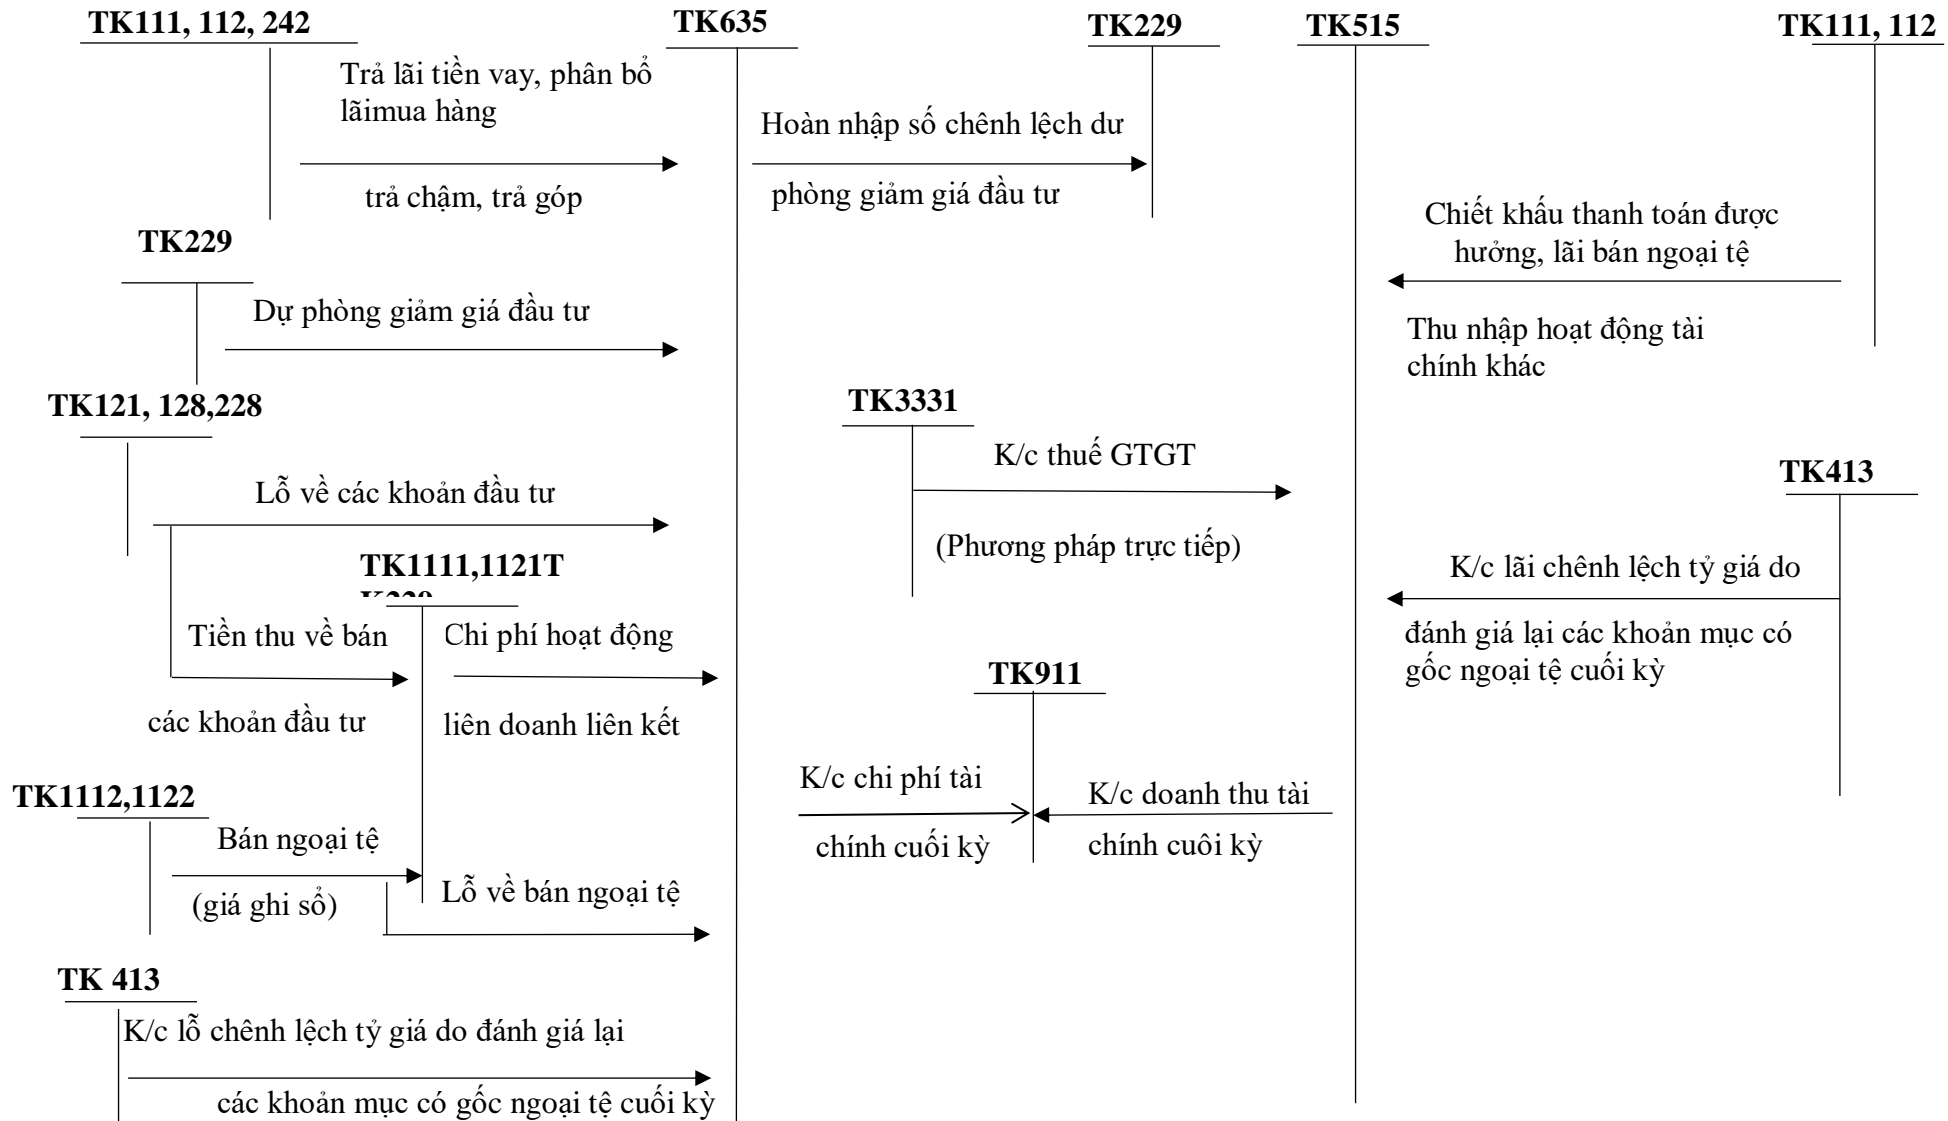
TK111, 112, 242

TK635

TK229

TK515

TK111, 112

Trả lãi tiền vay, phân bổ lãimua hàng

trả chậm, trả góp

Hoàn nhập số chênh lệch dư

phòng giảm giá đầu tư

Chiết khấu thanh toán được hưởng, lãi bán ngoại tệ

Thu nhập hoạt động tài chính khác

TK229

Dự phòng giảm giá đầu tư

TK121, 128,228

Lỗ về các khoản đầu tư

TK3331

K/c thuế GTGT

(Phương pháp trực tiếp)

TK413

K/c lãi chênh lệch tỷ giá do

đánh giá lại các khoản mục có gốc ngoại tệ cuối kỳ

TK1111,1121T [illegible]

Tiền thu về bán

các khoản đầu tư

Chi phí hoạt động

liên doanh liên kết

TK911

K/c chi phí tài

chính cuối kỳ

K/c doanh thu tài

chính cuôi kỳ

TK1112,1122

Bán ngoại tệ

(giá ghi sổ)

Lỗ về bán ngoại tệ

TK 413

K/c lỗ chênh lệch tỷ giá do đánh giá lại

các khoản mục có gốc ngoại tệ cuối kỳ